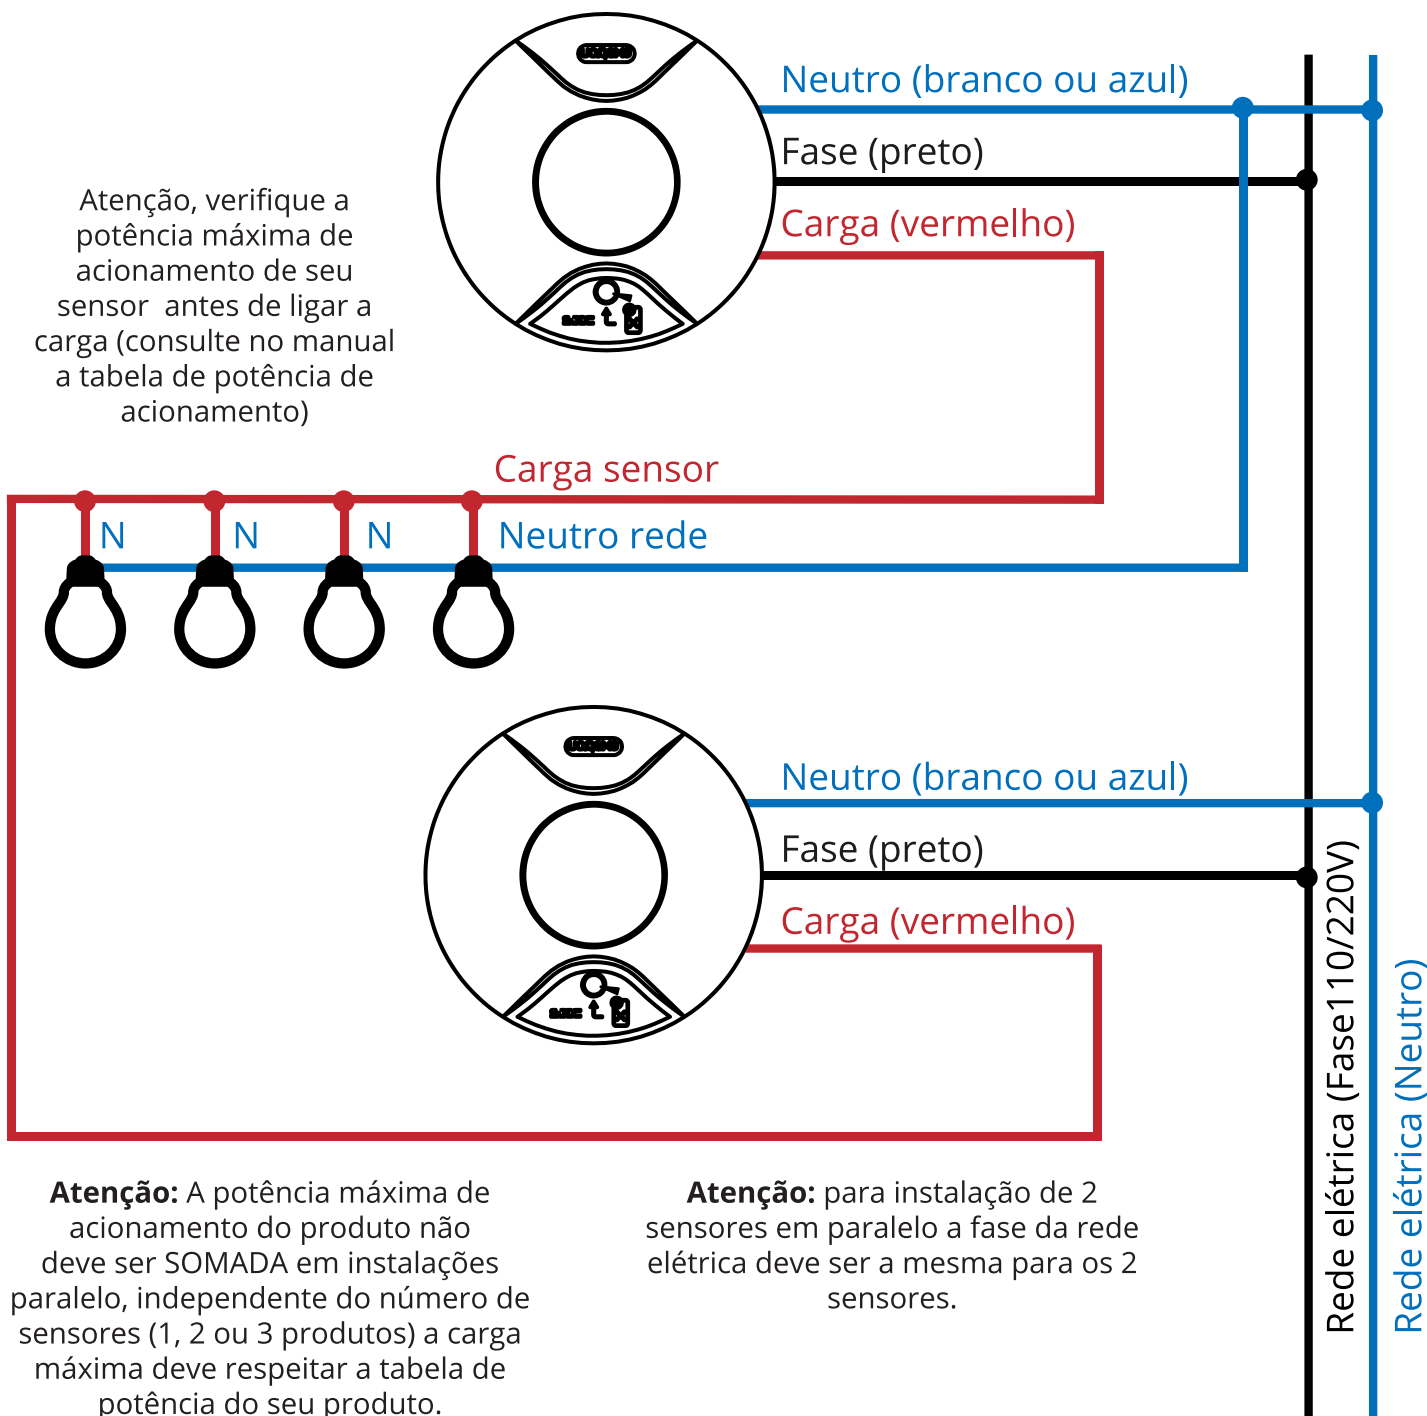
Neutro (branco ou azul)

Fase (preto)

Carga (vermelho)

Atenção, verifique a potência máxima de acionamento de seu sensor antes de ligar a carga (consulte no manual a tabela de potência de acionamento)

Carga sensor

N N N

Neutro rede

Neutro (branco ou azul)

Fase (preto)

Carga (vermelho)

Rede elétrica (Fase110/220V)

Rede elétrica (Neutro)

**Atenção:** A potência máxima de acionamento do produto não deve ser SOMADA em instalações paralelo, independente do número de sensores (1, 2 ou 3 produtos) a carga máxima deve respeitar a tabela de potência do seu produto.

**Atenção:** para instalação de 2 sensores em paralelo a fase da rede elétrica deve ser a mesma para os 2 sensores.